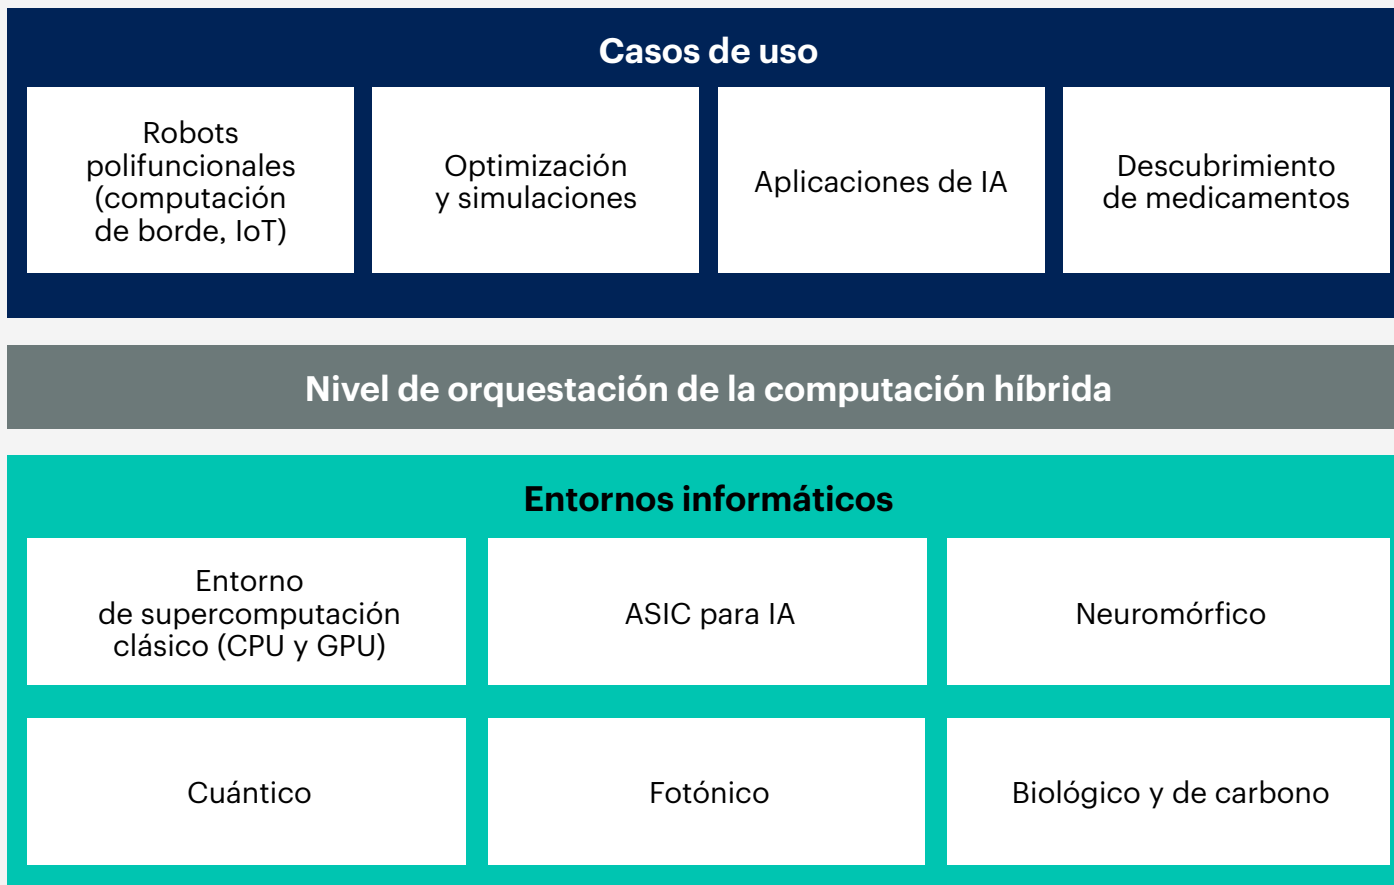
Casos de uso

Robots polifuncionales (computación de borde, IoT)

Optimización y simulaciones

Aplicaciones de IA

Descubrimiento de medicamentos

Nivel de orquestación de la computación híbrida

Entornos informáticos

Entorno de supercomputación clásico (CPU y GPU)

ASIC para IA

Neuromórfico

Cuántico

Fotónico

Biológico y de carbono